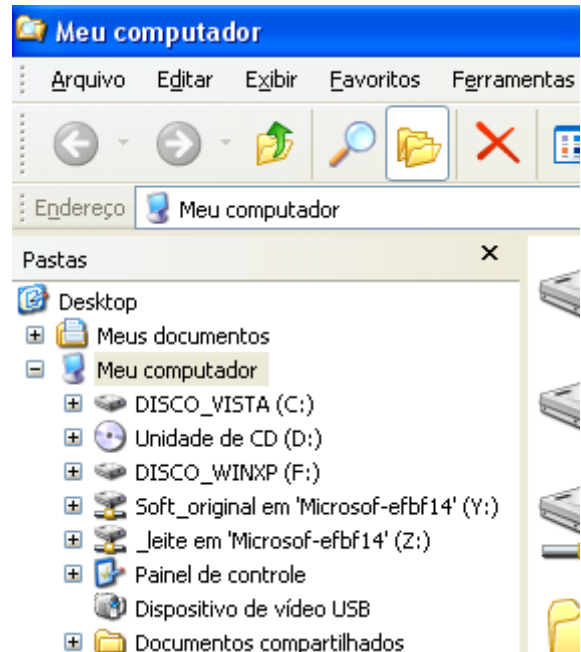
Meu computador

Arquivo Editar Exibir Favoritos Ferramentas

Endereço Meu computador

Pastas ×

Desktop
Meus documentos
Meu computador
DISCO_VISTA (C:)
Unidade de CD (D:)
DISCO_WINXP (F:)
Soft_original em 'Microsof-efbf14' (Y:)
_leite em 'Microsof-efbf14' (Z:)
Painel de controle
Dispositivo de vídeo USB
Documentos compartilhados